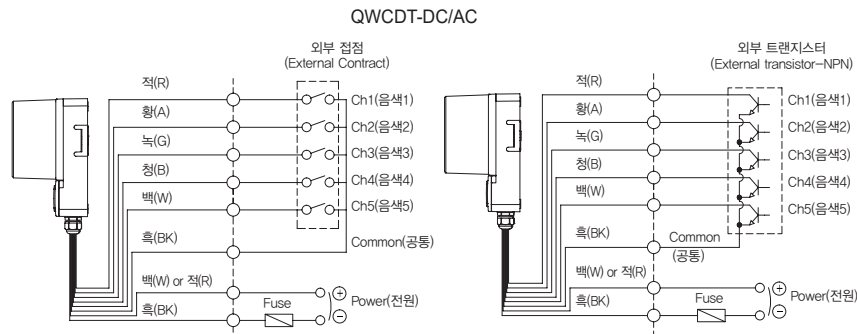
QWCDT-DC/AC

외부 접점
(External Contract)

적(R)
황(A)
녹(G)
청(B)
백(W)
흑(BK)
백(W) or 적(R)
흑(BK)

Ch1(음색1)
Ch2(음색2)
Ch3(음색3)
Ch4(음색4)
Ch5(음색5)
Common(공통)
Fuse
$\oplus$
$\ominus$
Power(전원)

외부 트랜지스터
(External transistor-NPN)

적(R)
황(A)
녹(G)
청(B)
백(W)
흑(BK)
백(W) or 적(R)
흑(BK)

Ch1(음색1)
Ch2(음색2)
Ch3(음색3)
Ch4(음색4)
Ch5(음색5)
Common
(공통)
Fuse
$\oplus$
$\ominus$
Power(전원)